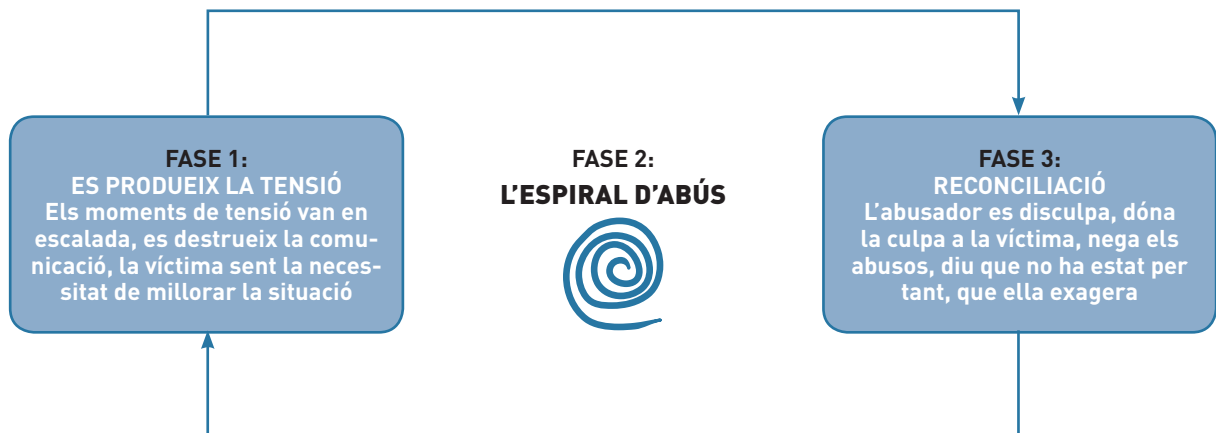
FASE 1:
ES PRODUEIX LA TENSIÓ
Els moments de tensió van en escalada, es destrueix la comunicació, la víctima sent la necessitat de millorar la situació

FASE 2:
L'ESPIRAL D'ABÚS

FASE 3:
RECONCILIACIÓ
L'abusador es disculpa, dóna la culpa a la víctima, nega els abusos, diu que no ha estat per tant, que ella exagera